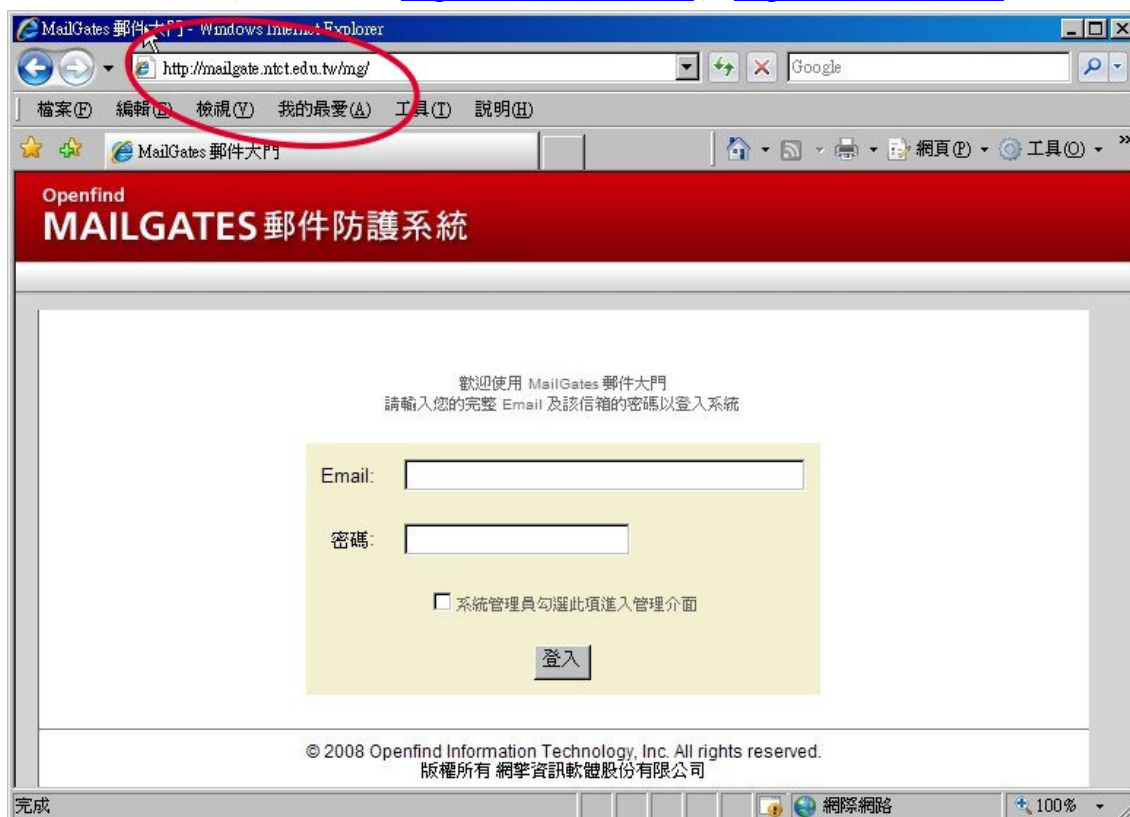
MailGates 郵件大門 - Windows Internet Explorer

http://mailgate.ntct.edu.tw/mg/

Google

檔案(F) 編輯(E) 檢視(V) 我的最愛(A) 工具(T) 說明(H)

MailGates 郵件大門

網頁(P) 工具(O)

Openfind
MAILGATES 郵件防護系統

歡迎使用 MailGates 郵件大門
請輸入您的完整 Email 及該信箱的密碼以登入系統

Email:

密碼:

系統管理員勾選此項進入管理介面

登入

© 2008 Openfind Information Technology, Inc. All rights reserved.
版權所有 網擎資訊軟體股份有限公司

完成

網際網路

100%